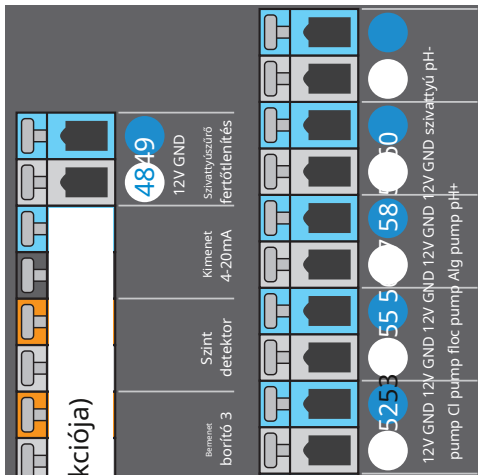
kciója)

Bemenet
borító 3

Szint
detektor

Kimenet
4-20mA

48 49
12V GND
Szivattyúszűrő
fertőtlenítés

52 53 55 5 7 58 50

12V GND 12V GND 12V GND 12V GND 12V GND szivattyú pH-
pump Cl pump floc pump Alg pump pH+